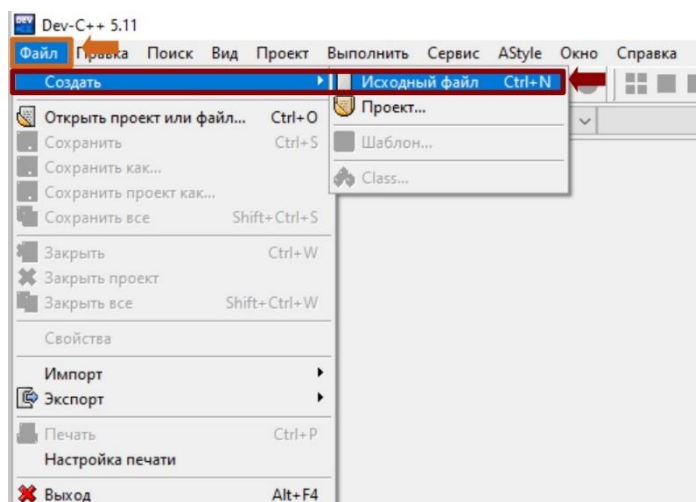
Dev-C++ 5.11

Файл Правка Поиск Вид Проект Выполнить Сервис AStyle Окно Справка

Создать
Исходный файл Ctrl+N
Проект...
Шаблон...
Class...

Открыть проект или файл... Ctrl+O
Сохранить Ctrl+S
Сохранить как...
Сохранить проект как...
Сохранить все Shift+Ctrl+S
Закрыть Ctrl+W
Закрыть проект
Закрыть все Shift+Ctrl+W
Свойства
Импорт
Экспорт
Печать Ctrl+P
Настройка печати
Выход Alt+F4